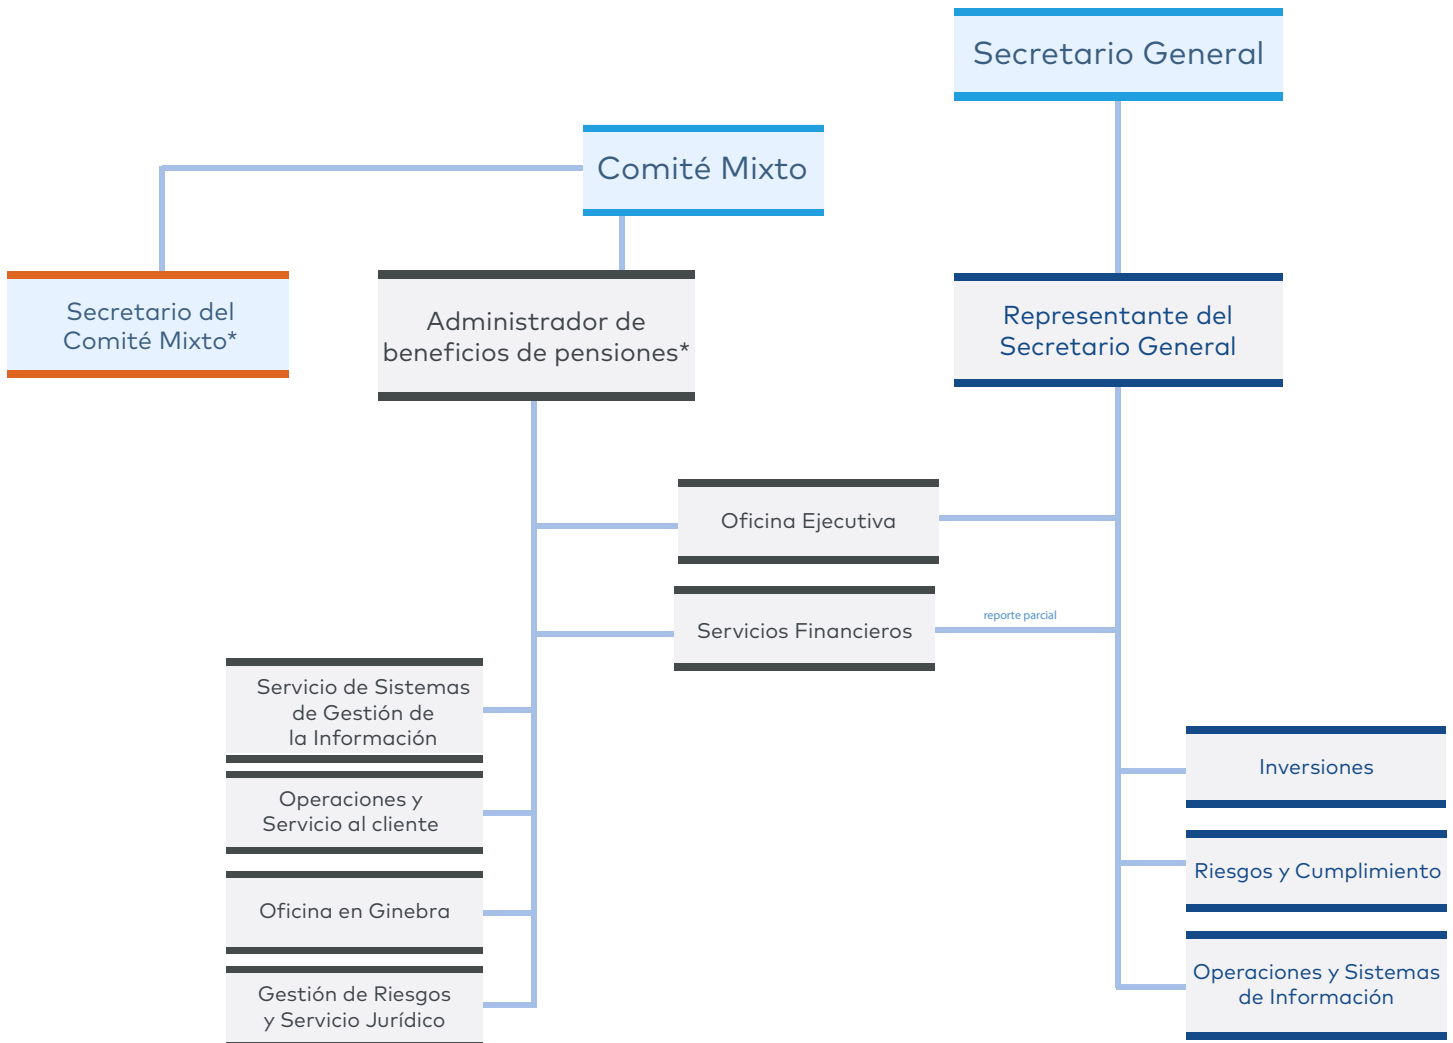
Secretario General

Comité Mixto

Secretario del Comité Mixto*

Administrador de beneficios de pensiones*

Representante del Secretario General

Oficina Ejecutiva

Servicios Financieros

reporte parcial

Servicio de Sistemas de Gestión de la Información

Operaciones y Servicio al cliente

Oficina en Ginebra

Gestión de Riesgos y Servicio Jurídico

Inversiones

Riesgos y Cumplimiento

Operaciones y Sistemas de Información